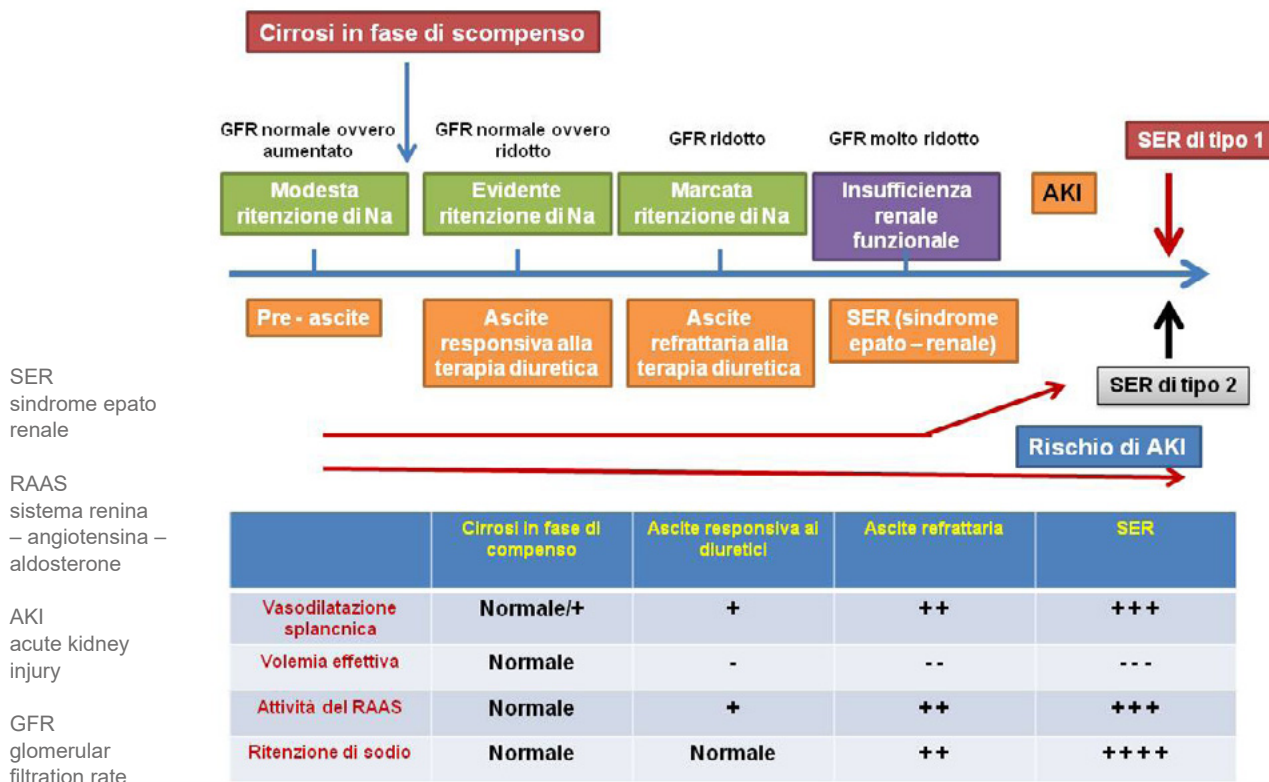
Cirrosi in fase di scompenso

GFR normale ovvero aumentato

GFR normale ovvero ridotto

GFR ridotto

GFR molto ridotto

SER di tipo 1

Modesta ritenzione di Na

Evidente ritenzione di Na

Marcata ritenzione di Na

Insufficienza renale funzionale

AKI

Pre - ascite

Ascite responsiva alla terapia diuretica

Ascite refrattaria alla terapia diuretica

SER (sindrome epato – renale)

SER di tipo 2

Rischio di AKI

SER
sindrome epato renale

RAAS
sistema renina – angiotensina – aldosterone

AKI
acute kidney injury

GFR
glomerular filtration rate

| | Cirrosi in fase di compenso | Ascite responsiva ai diuretici | Ascite refrattaria | SER |
|---|---|---|---|---|
| Vasodilatazione splancnica | Normale/+ | + | ++ | +++ |
| Volemia effettiva | Normale | - | -- | --- |
| Attività del RAAS | Normale | + | ++ | +++ |
| Ritenzione di sodio | Normale | Normale | ++ | ++++ |